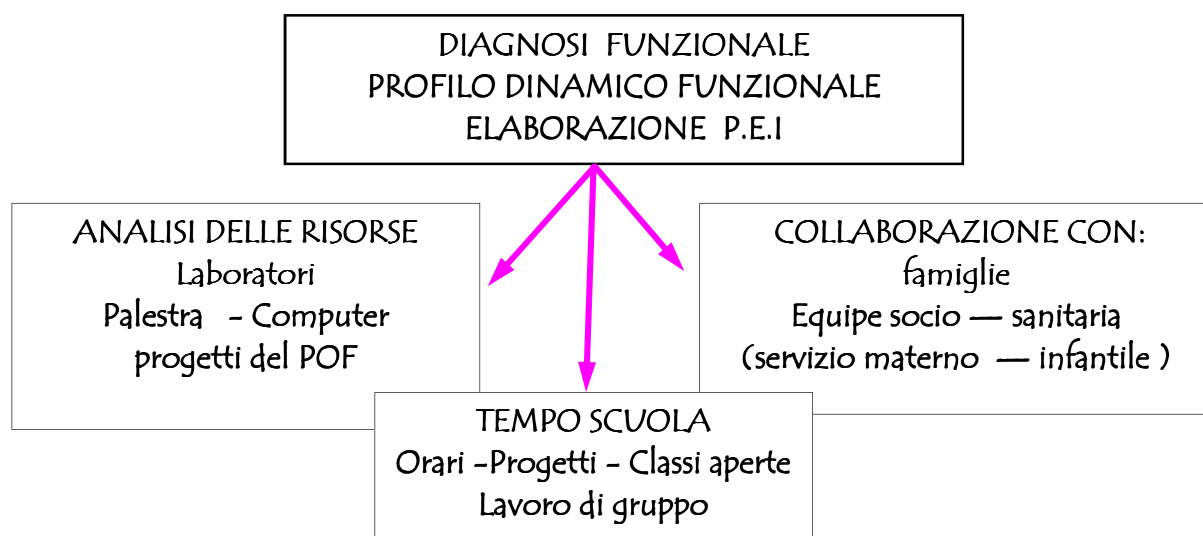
DIAGNOSI FUNZIONALE
PROFILO DINAMICO FUNZIONALE
ELABORAZIONE P.E.I

ANALISI DELLE RISORSE
Laboratori
Palestra - Computer
progetti del POF

COLLABORAZIONE CON:
famiglie
Equipe socio — sanitaria
(servizio materno — infantile )

TEMPO SCUOLA
Orari -Progetti - Classi aperte
Lavoro di gruppo